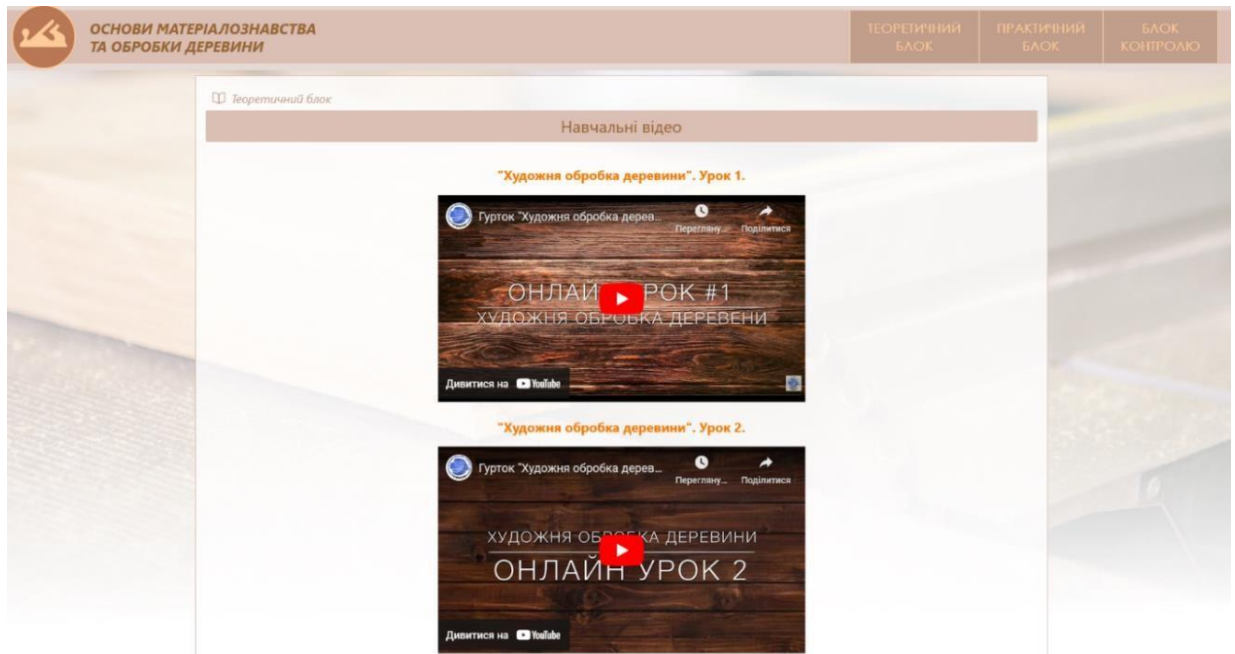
ОСНОВИ МАТЕРІАЛОЗНАВСТВА ТА ОБРОБКИ ДЕРЕВИНИ

ТЕОРЕТИЧНИЙ БЛОК

ПРАКТИЧНИЙ БЛОК

БЛОК КОНТРОЛЮ

Теоретичний блок

Навчальні відео

"Художня обробка деревини". Урок 1.

Гурток "Художня обробка дерев...

Переглян...

Поділитися

ОНЛАЙН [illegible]РОК #1

ХУДОЖНЯ ОБРОБКА ДЕРЕВИНИ

Дивитися на YouTube

"Художня обробка деревини". Урок 2.

Гурток "Художня обробка дерев...

Переглян...

Поділитися

ХУДОЖНЯ ОБРО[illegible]КА ДЕРЕВИНИ

ОНЛАЙН УРОК 2

Дивитися на YouTube